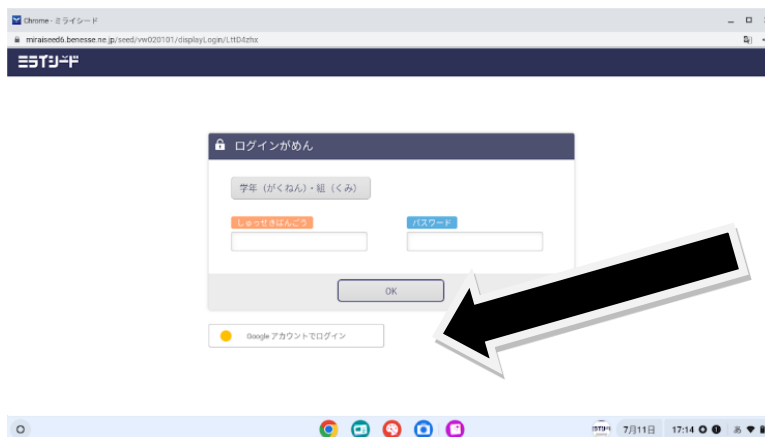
Chrome - ミライシード

miraiseed6.benesse.ne.jp/seed/vw020101/displayLogin/LttD4zhx

ミライシード

ログインがめん

学年（がくねん）・組（くみ）

しゅっせきばんごう

パスワード

OK

Google アカウントでログイン

7月11日 17:14